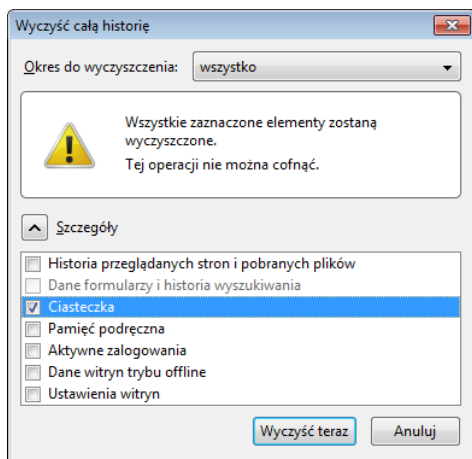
Wyczyść całą historię

Okres do wyczyszczenia: wszystko

Wszystkie zaznaczone elementy zostaną wyczyszczone.

Tej operacji nie można cofnąć.

Szczegóły

Historia przeglądanych stron i pobranych plików
Dane formularzy i historia wyszukiwania
Ciasteczka
Pamięć podręczna
Aktywne zalogowania
Dane witryn trybu offline
Ustawienia witryn

Wyczyść teraz
Anuluj